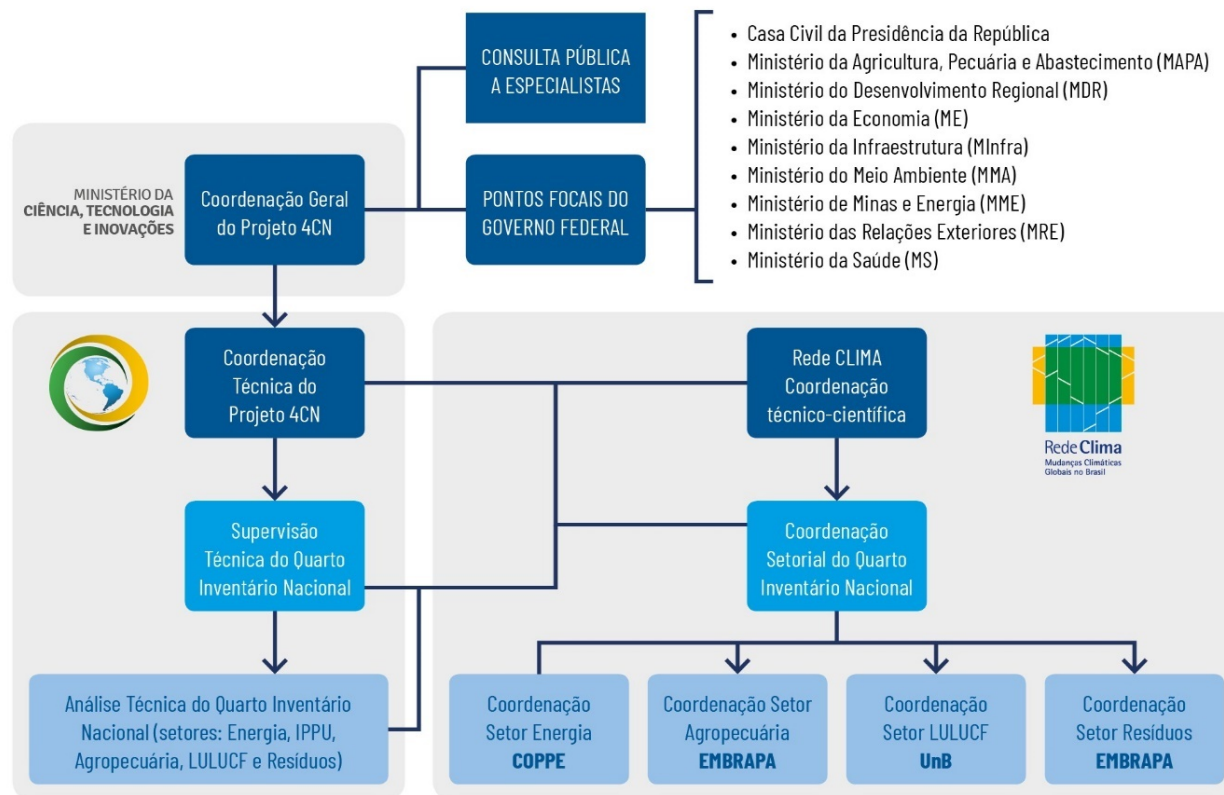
MINISTÉRIO DA
CIÊNCIA, TECNOLOGIA E INOVAÇÕES

Coordenação Geral do Projeto 4CN

CONSULTA PÚBLICA A ESPECIALISTAS

PONTOS FOCAIS DO GOVERNO FEDERAL

• Casa Civil da Presidência da República
• Ministério da Agricultura, Pecuária e Abastecimento (MAPA)
• Ministério do Desenvolvimento Regional (MDR)
• Ministério da Economia (ME)
• Ministério da Infraestrutura (MInfra)
• Ministério do Meio Ambiente (MMA)
• Ministério de Minas e Energia (MME)
• Ministério das Relações Exteriores (MRE)
• Ministério da Saúde (MS)

Coordenação Técnica do Projeto 4CN

Rede CLIMA Coordenação técnico-científica

Rede Clima
Mudanças Climáticas Globais no Brasil

Supervisão Técnica do Quarto Inventário Nacional

Coordenação Setorial do Quarto Inventário Nacional

Análise Técnica do Quarto Inventário Nacional (setores: Energia, IPPU, Agropecuária, LULUCF e Resíduos)

Coordenação Setor Energia
COPPE

Coordenação Setor Agropecuária
EMBRAPA

Coordenação Setor LULUCF
UnB

Coordenação Setor Resíduos
EMBRAPA